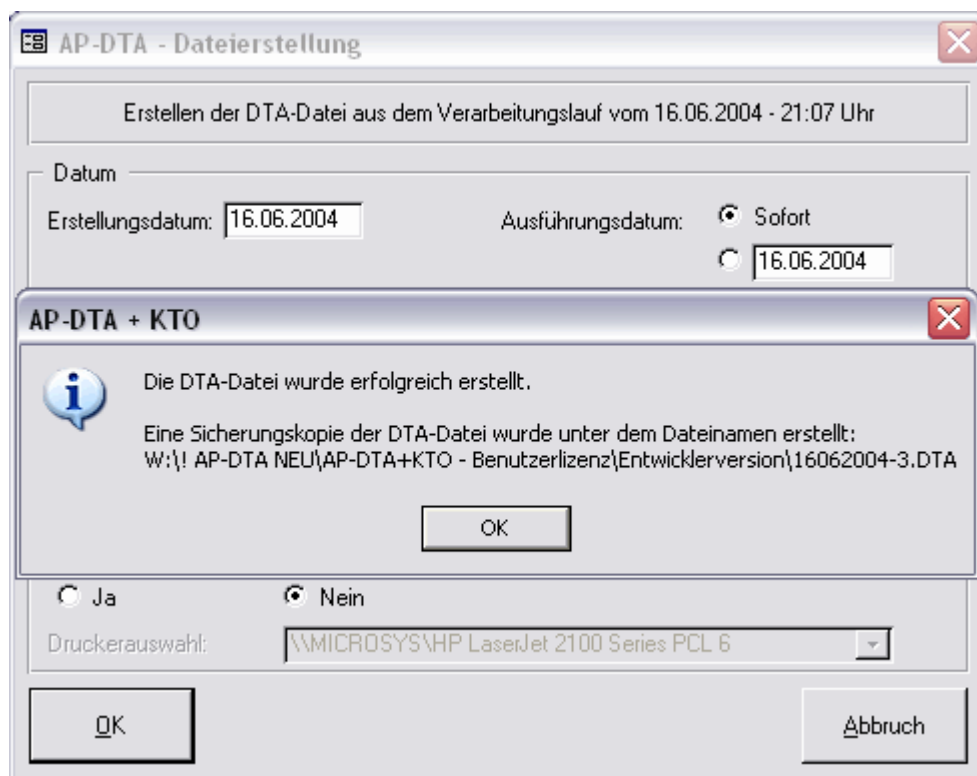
AP-DTA - Dateierstellung

Erstellen der DTA-Datei aus dem Verarbeitungslauf vom 16.06.2004 - 21:07 Uhr

Datum

Erstellungsdatum: 16.06.2004

Ausführungsdatum: Sofort

16.06.2004

AP-DTA + KTO

Die DTA-Datei wurde erfolgreich erstellt.

Eine Sicherungskopie der DTA-Datei wurde unter dem Dateinamen erstellt:
W:\! AP-DTA NEU\AP-DTA+KTO - Benutzerlizenz\Entwicklerversion\16062004-3.DTA

OK

Ja

Nein

Druckerauswahl: \\MICROSYS\HP LaserJet 2100 Series PCL 6

OK

Abbruch